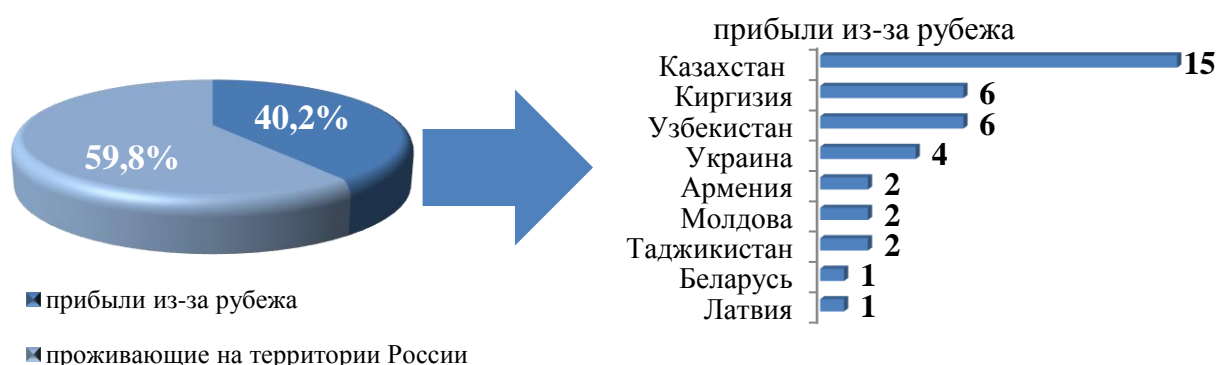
40,2%
59,8%

прибыли из-за рубежа
проживающие на территории России

прибыли из-за рубежа

| | |
|---|---|
| Казахстан | 15 |
| Киргизия | 6 |
| Узбекистан | 6 |
| Украина | 4 |
| Армения | 2 |
| Молдова | 2 |
| Таджикистан | 2 |
| Беларусь | 1 |
| Латвия | 1 |